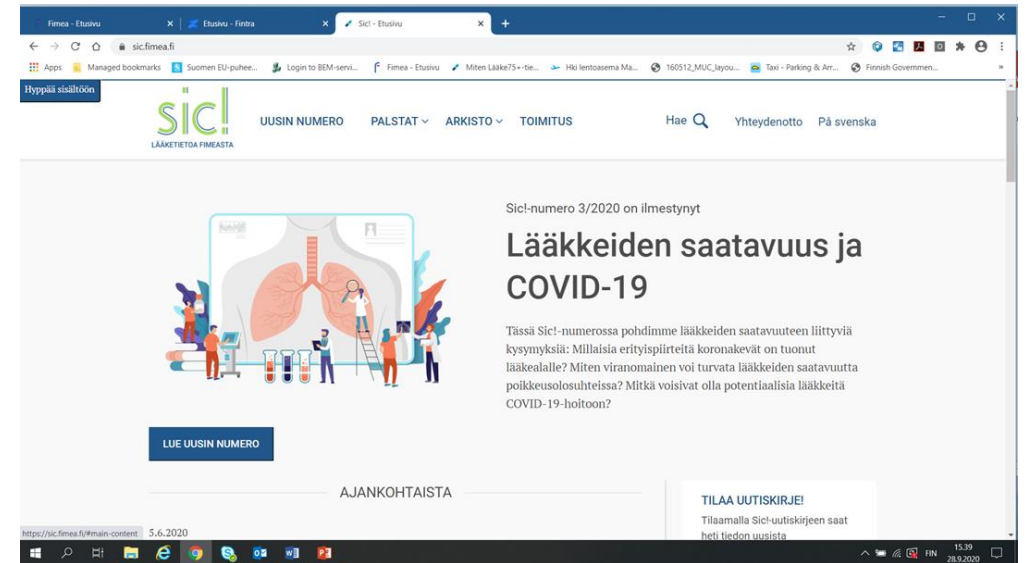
Fimea - Etusivu
Etusivu - Fintra
Sic! - Etusivu
sic.fimea.fi
Apps
Managed bookmarks
Suomen EU-puhee...
Login to BEM-servi...
Fimea - Etusivu
Miten Lääke75+-tie...
Hki lentoasema Ma...
160512_MUC_layou...
Taxi - Parking & Arr...
Finnish Governmen...
Hyppää sisältöön
sic!
LÄÄKETIETOA FIMEASTA
UUSIN NUMERO
PALSTAT
ARKISTO
TOIMITUS
Hae
Yhteydenotto
På svenska

Sic!-numero 3/2020 on ilmestynyt

Lääkkeiden saatavuus ja COVID-19

Tässä Sic!-numerossa pohdimme lääkkeiden saatavuuteen liittyviä kysymyksiä: Millaisia erityispiirteitä koronakevät on tuonut lääkealalle? Miten viranomainen voi turvata lääkkeiden saatavuutta poikkeusolosuhteissa? Mitkä voisivat olla potentiaalisia lääkkeitä COVID-19-hoitoon?

LUE UUSIN NUMERO

AJANKOHTAISTA

TILAA UUTISKIRJE!
Tilaamalla Sic!-uutiskirjeen saat heti tiedon uusista

https://sic.fimea.fi/#main-content
5.6.2020

FIN
15.39
28.9.2020